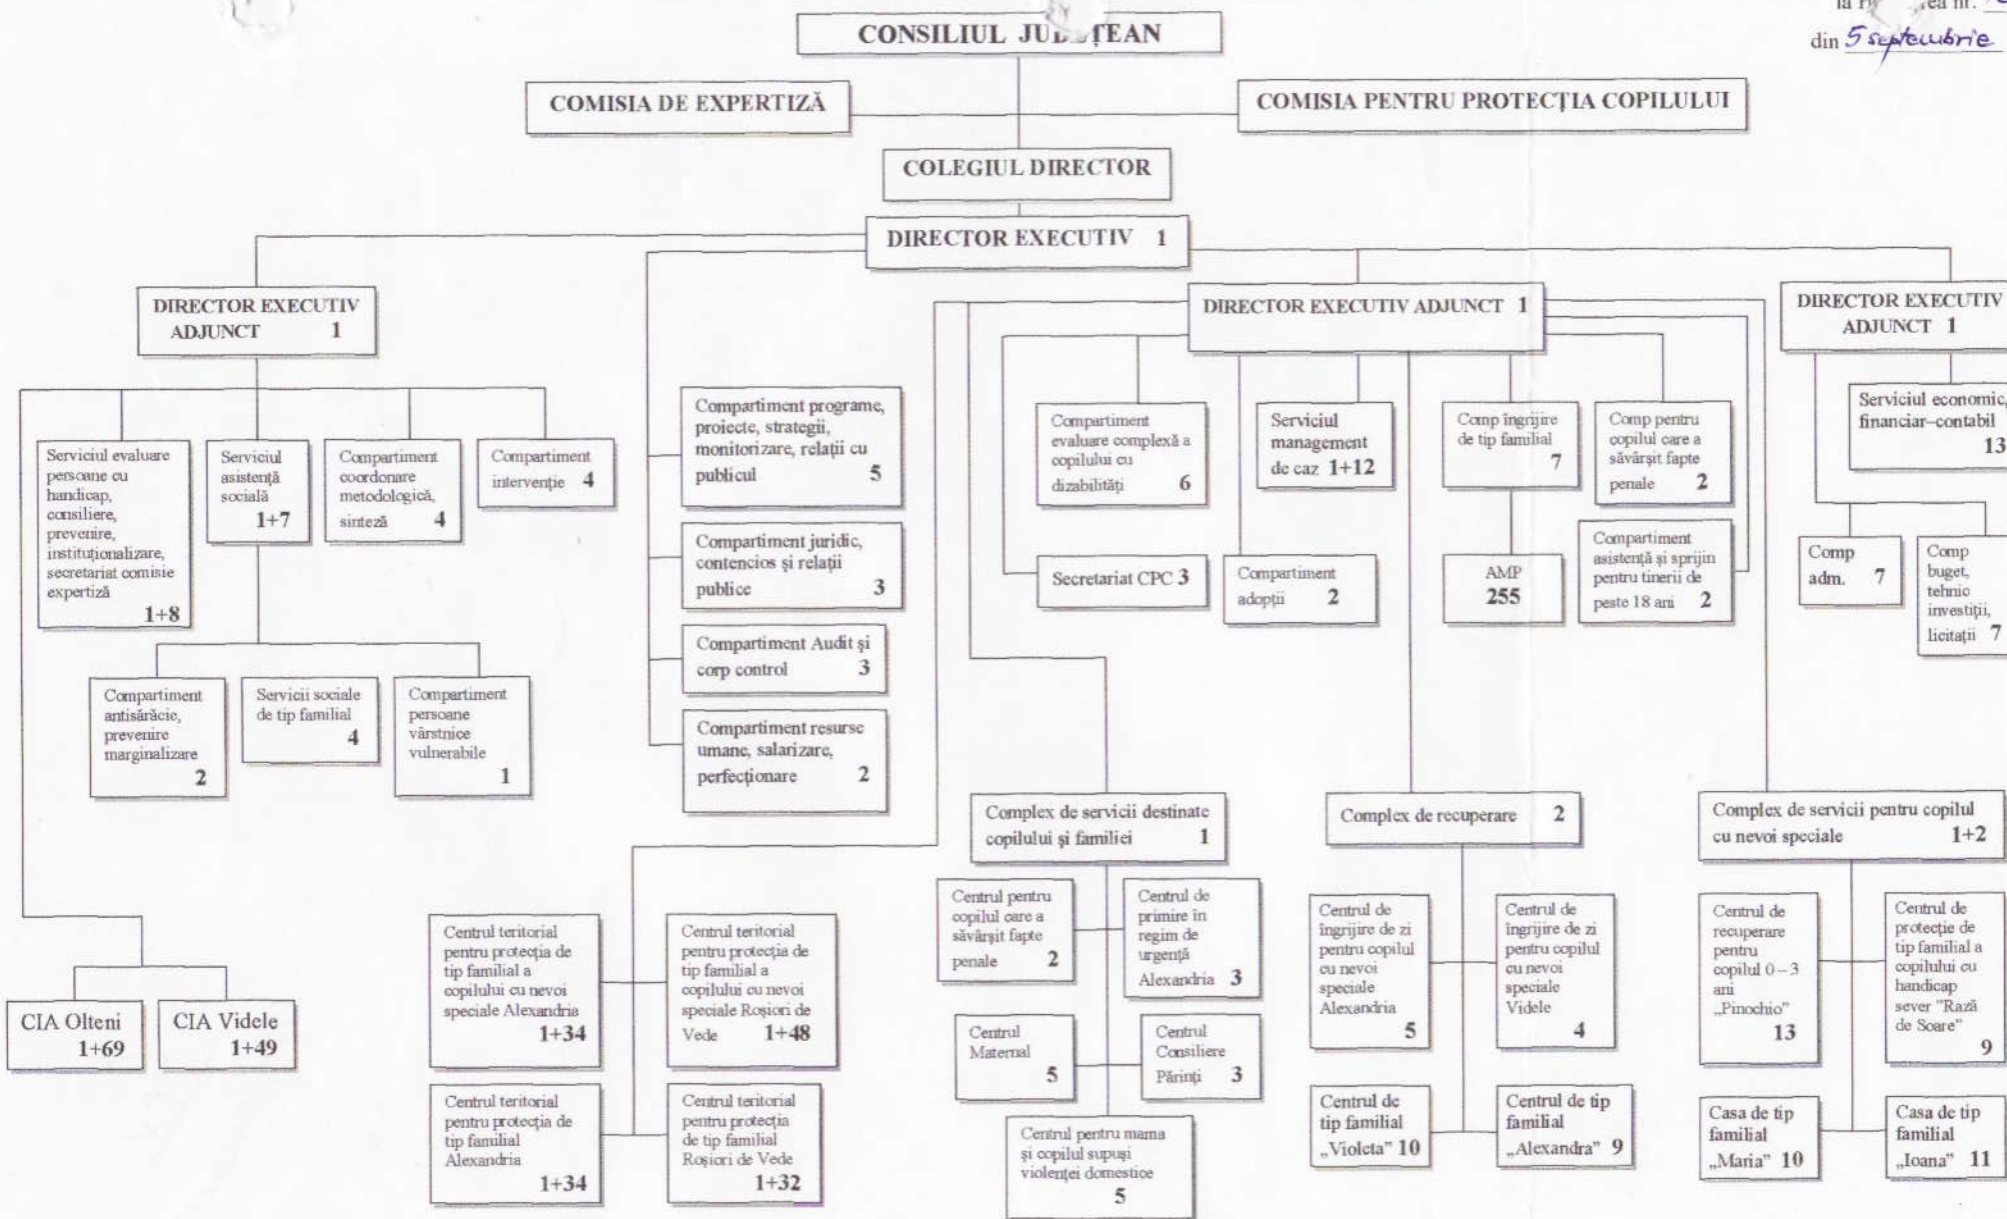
la r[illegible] rea nr. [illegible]
din 5 septembrie

CONSILIUL JU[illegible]ȚEAN

COMISIA DE EXPERTIZĂ

COMISIA PENTRU PROTECȚIA COPILULUI

COLEGIUL DIRECTOR

DIRECTOR EXECUTIV 1

DIRECTOR EXECUTIV ADJUNCT 1

Serviciul evaluare persoane cu handicap, consiliere, prevenire, instituționalizare, secretariat comisie expertiză 1+8

Serviciul asistență socială 1+7

Compartiment coordonare metodologică, sinteză 4

Compartiment intervenție 4

Compartiment antisărăcie, prevenire marginalizare 2

Servicii sociale de tip familial 4

Compartiment persoane vârstnice vulnerabile 1

CIA Olteni 1+69

CIA Videle 1+49

Compartiment programe, proiecte, strategii, monitorizare, relații cu publicul 5

Compartiment juridic, contencios și relații publice 3

Compartiment Audit și corp control 3

Compartiment resurse umane, salarizare, perfecționare 2

DIRECTOR EXECUTIV ADJUNCT 1

Compartiment evaluare complexă a copilului cu dizabilități 6

Serviciul management de caz 1+12

Comp îngrijire de tip familial 7

Comp pentru copilul care a săvârșit fapte penale 2

Secretariat CPC 3

Compartiment adopții 2

AMP 255

Compartiment asistență și sprijin pentru tinerii de peste 18 ani 2

DIRECTOR EXECUTIV ADJUNCT 1

Serviciul economic, financiar–contabil 13

Comp adm. 7

Comp buget, tehnic investiții, licitații 7

Complex de servicii destinate copilului și familiei 1

Centrul pentru copilul care a săvârșit fapte penale 2

Centrul de primire în regim de urgență Alexandria 3

Centrul Maternal 5

Centrul Consiliere Părinți 3

Centrul pentru mama și copilul supuși violenței domestice 5

Centrul teritorial pentru protecția de tip familial a copilului cu nevoi speciale Alexandria 1+34

Centrul teritorial pentru protecția de tip familial a copilului cu nevoi speciale Roșiori de Vede 1+48

Centrul teritorial pentru protecția de tip familial Alexandria 1+34

Centrul teritorial pentru protecția de tip familial Roșiori de Vede 1+32

Complex de recuperare 2

Centrul de îngrijire de zi pentru copilul cu nevoi speciale Alexandria 5

Centrul de îngrijire de zi pentru copilul cu nevoi speciale Videle 4

Centrul de tip familial „Violeta" 10

Centrul de tip familial „Alexandra" 9

Complex de servicii pentru copilul cu nevoi speciale 1+2

Centrul de recuperare pentru copilul 0 – 3 ani „Pinochio" 13

Centrul de protecție de tip familial a copilului cu handicap sever "Rază de Soare" 9

Casa de tip familial „Maria" 10

Casa de tip familial „Ioana" 11